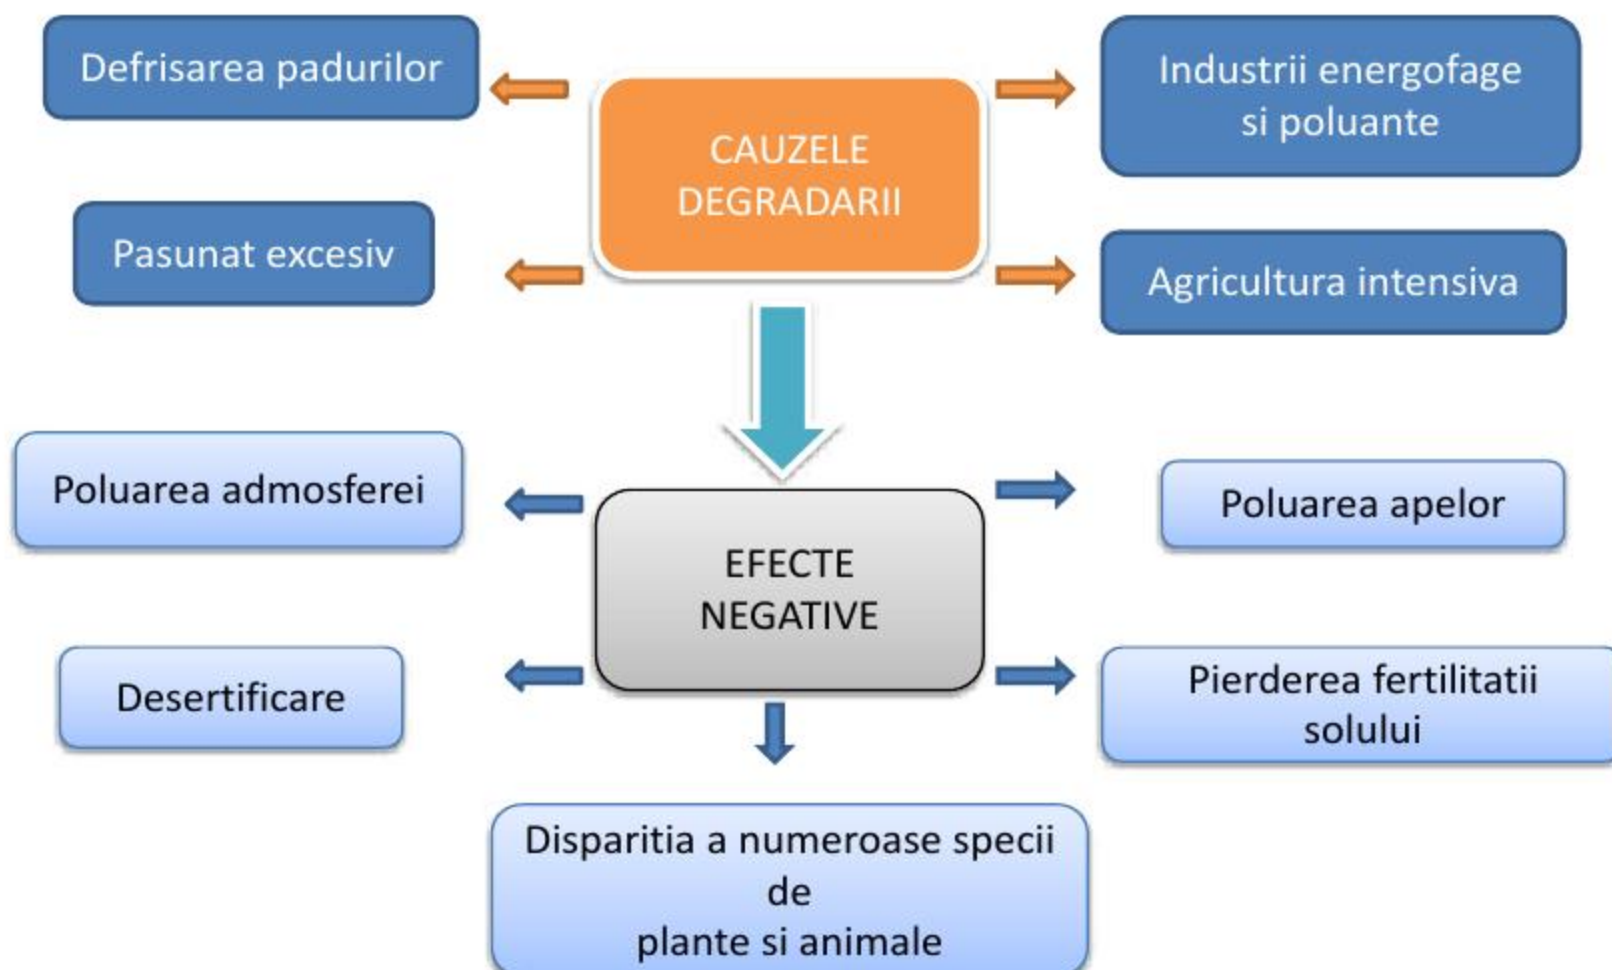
Defrisarea padurilor

CAUZELE DEGRADARII

Industrii energofage si poluante

Pasunat excesiv

Agricultura intensiva

Poluarea admosferei

EFECTE NEGATIVE

Poluarea apelor

Desertificare

Pierderea fertilitatii solului

Disparitia a numeroase specii de
plante si animale